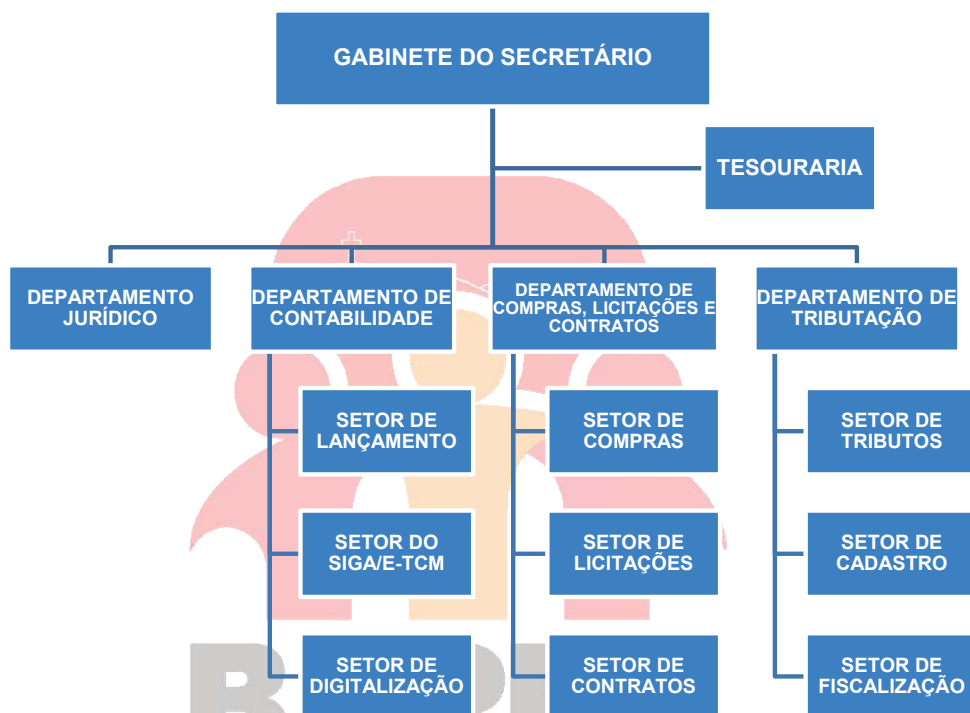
GABINETE DO SECRETÁRIO

TESOURARIA

DEPARTAMENTO JURÍDICO

DEPARTAMENTO DE CONTABILIDADE

DEPARTAMENTO DE COMPRAS, LICITAÇÕES E CONTRATOS

DEPARTAMENTO DE TRIBUTAÇÃO

SETOR DE LANÇAMENTO

SETOR DO SIGA/E-TCM

SETOR DE DIGITALIZAÇÃO

SETOR DE COMPRAS

SETOR DE LICITAÇÕES

SETOR DE CONTRATOS

SETOR DE TRIBUTOS

SETOR DE CADASTRO

SETOR DE FISCALIZAÇÃO